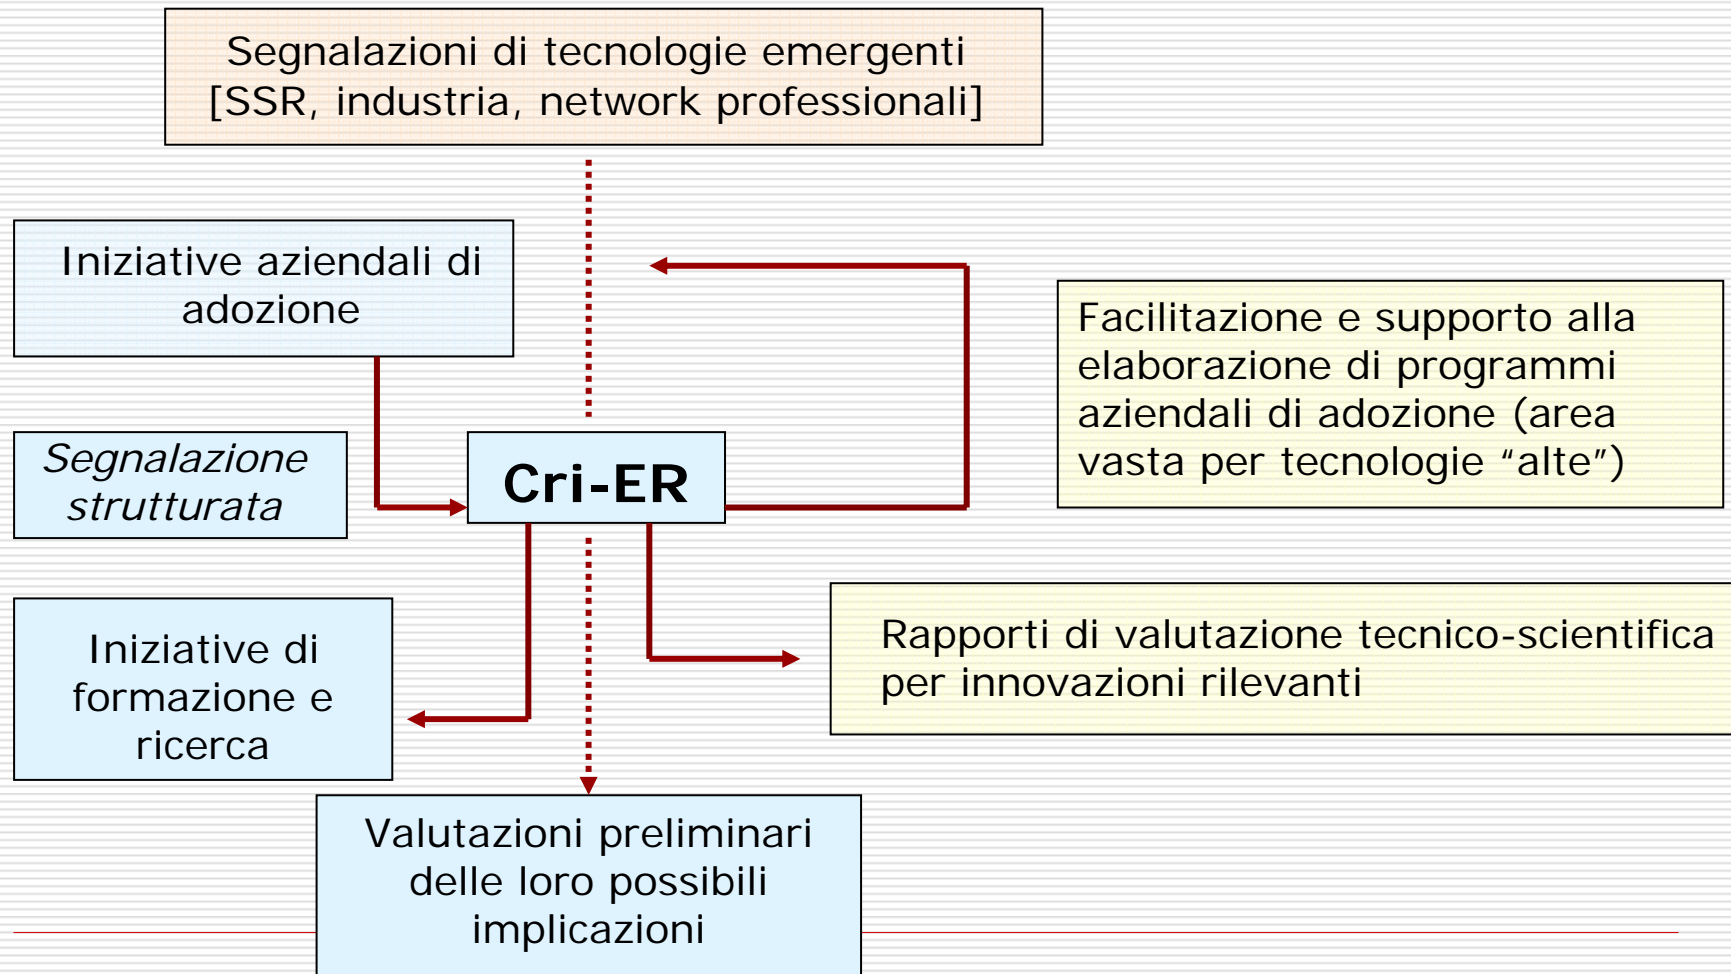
Segnalazioni di tecnologie emergenti [SSR, industria, network professionali]

Iniziative aziendali di adozione

Facilitazione e supporto alla elaborazione di programmi aziendali di adozione (area vasta per tecnologie “alte”)

*Segnalazione strutturata*

Cri-ER

Iniziative di formazione e ricerca

Rapporti di valutazione tecnico-scientifica per innovazioni rilevanti

Valutazioni preliminari delle loro possibili implicazioni